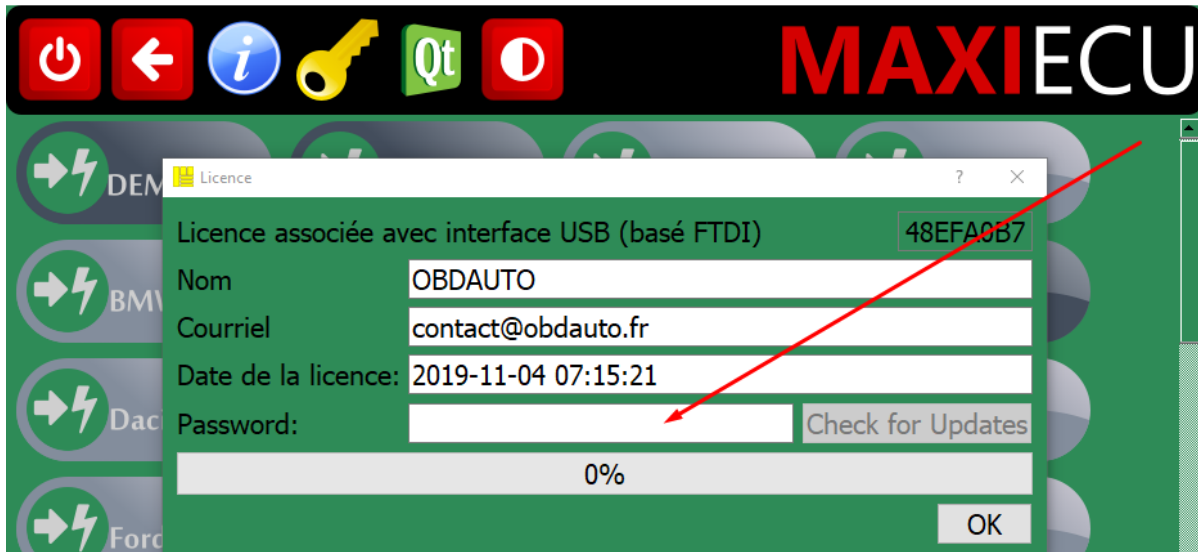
Qt MAXIECU

DEM
BMW
Dac
Ford

Licence ? ×

Licence associée avec interface USB (basé FTDI) 48EFA0B7
Nom OBDAUTO
Courriel contact@obdauto.fr
Date de la licence: 2019-11-04 07:15:21
Password: Check for Updates
0%
OK